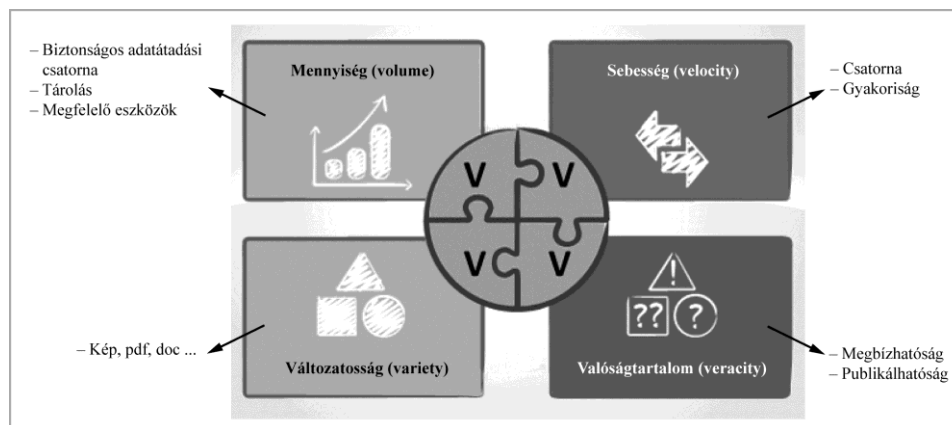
– Biztonságos adatátadási csatorna
– Tárolás
– Megfelelő eszközök

Mennyiség (volume)

Sebesség (velocity)

– Csatorna
– Gyakoriság

V V V V

– Kép, pdf, doc ...

Változatosság (variety)

!

?? ?

Valóságtartalom (veracity)

– Megbízhatóság
– Publikálhatóság